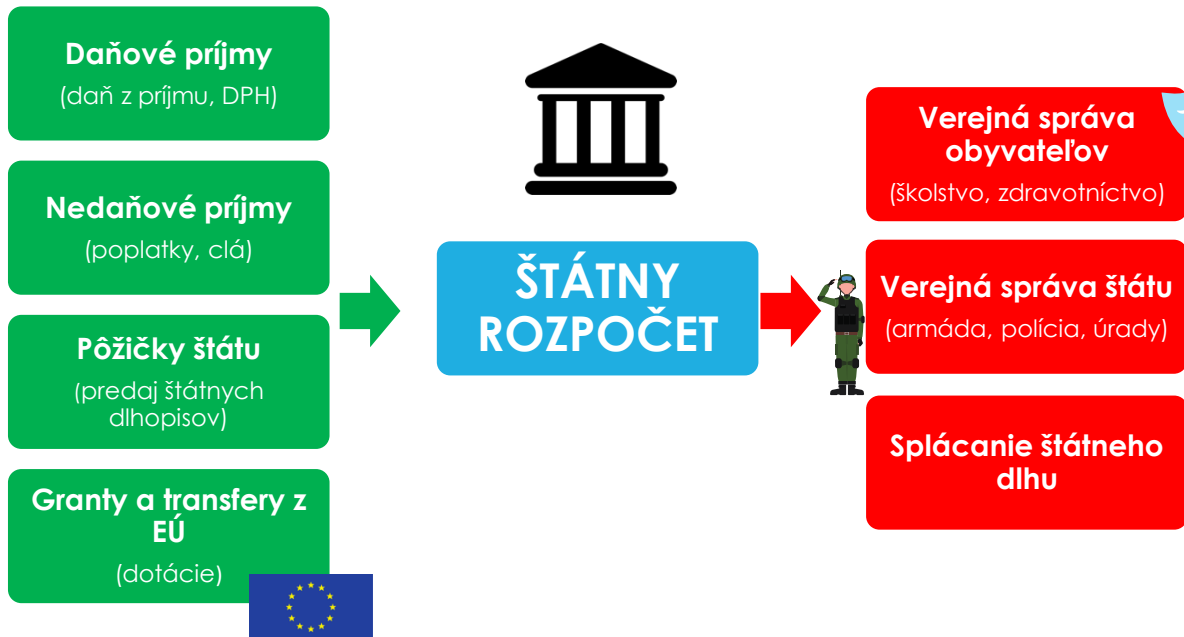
Daňové príjmy
(daň z príjmu, DPH)

Nedaňové príjmy
(poplatky, clá)

Pôžičky štátu
(predaj štátnych dlhopisov)

Granty a transfery z EÚ
(dotácie)

ŠTÁTNY ROZPOČET

Verejná správa obyvateľov
(školstvo, zdravotníctvo)

Verejná správa štátu
(armáda, polícia, úrady)

Splácanie štátneho dlhu